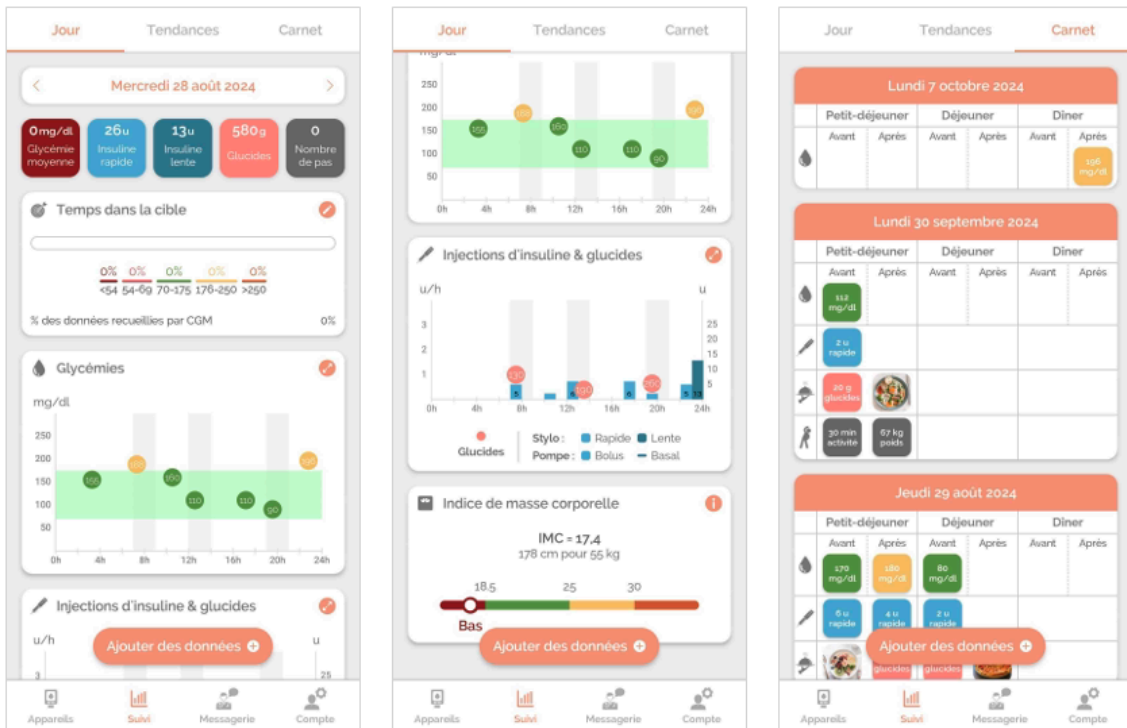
Jour Tendances Carnet

Mercredi 28 août 2024

0 mg/dl Glycémie moyenne | 26 u Insuline rapide | 13 u Insuline lente | 580 g Glucides | 0 Nombre de pas

Temps dans la cible

0% <54 | 0% 54-69 | 0% 70-175 | 0% 176-250 | 0% >250

% des données recueillies par CGM 0%

Glycémies

mg/dl

250 200 150 100 50

155 180 160 110 110 90 195

0h 4h 8h 12h 16h 20h 24h

Injections d'insuline & glucides

u/h u

3 25

Ajouter des données

Appareils Suivi Messagerie Compte

Jour Tendances Carnet

mg/dl

200 150 100 50

155 180 160 110 110 90 195

0h 4h 8h 12h 16h 20h 24h

Injections d'insuline & glucides

u/h u

3 2 1 0h 4h 8h 12h 16h 20h 24h

25 20 15 10 5

5 5 6 5 13

Glucides | Stylo : Rapide Lente | Pompe : Bolus Basal

Indice de masse corporelle

IMC = 17,4
178 cm pour 55 kg

18.5 25 30

Bas

Ajouter des données

Appareils Suivi Messagerie Compte

Jour Tendances Carnet

Lundi 7 octobre 2024

| Petit-déjeuner | | Déjeuner | | Dîner | |
|---|---|---|---|---|---|
| Avant | Après | Avant | Après | Avant | Après |
| | | | | | 196 mg/dl |

Lundi 30 septembre 2024

| Petit-déjeuner | | Déjeuner | | Dîner | |
|---|---|---|---|---|---|
| Avant | Après | Avant | Après | Avant | Après |
| 152 mg/dl | | | | | |
| 2 u rapide | | | | | |
| 20 g glucides | | | | | |
| 30 min activité | 67 kg poids | | | | |

Jeudi 29 août 2024

| Petit-déjeuner | | Déjeuner | | Dîner | |
|---|---|---|---|---|---|
| Avant | Après | Avant | Après | Avant | Après |
| 170 mg/dl | 180 mg/dl | 80 mg/dl | | | |
| 6 u rapide | 4 u rapide | 2 u rapide | | | |
| | glucides | glucides | | | |

Ajouter des données

Appareils Suivi Messagerie Compte